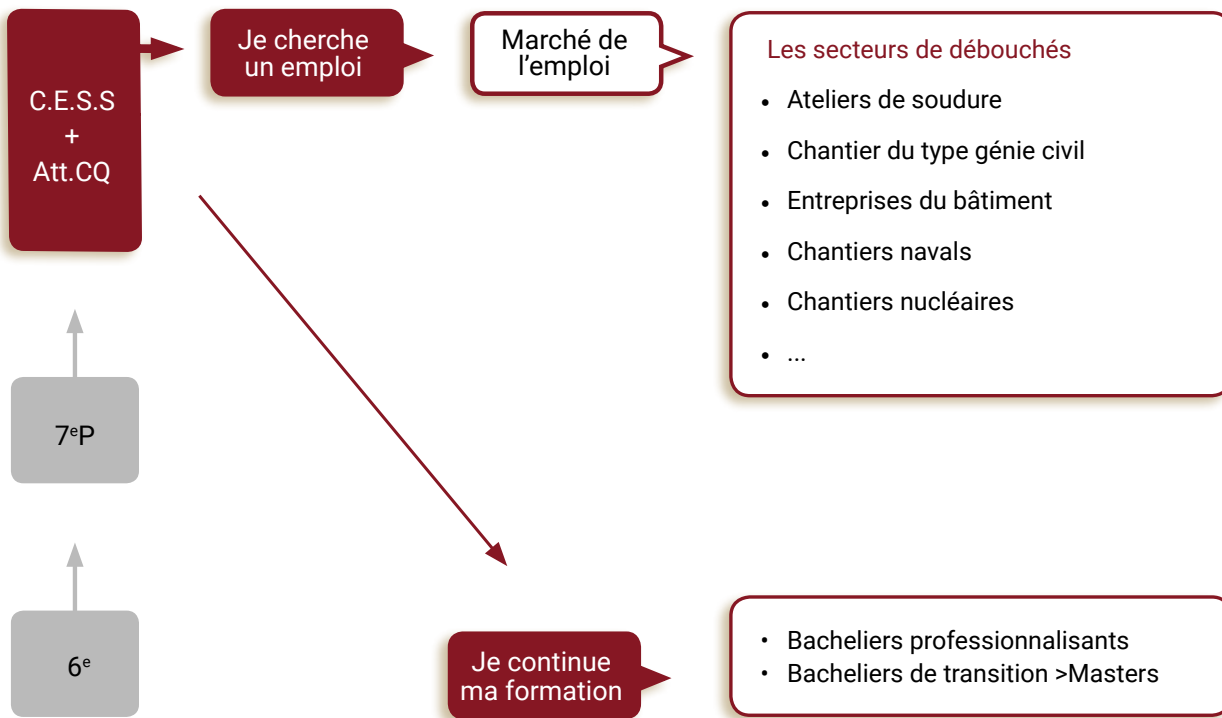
C.E.S.S
+
Att.CQ

Je cherche un emploi

Marché de l'emploi

Les secteurs de débouchés

- Ateliers de soudure
- Chantier du type génie civil
- Entreprises du bâtiment
- Chantiers navals
- Chantiers nucléaires
- ...

7$^{e}$P

6$^{e}$

Je continue ma formation

- Bacheliers professionnalisants
- Bacheliers de transition >Masters